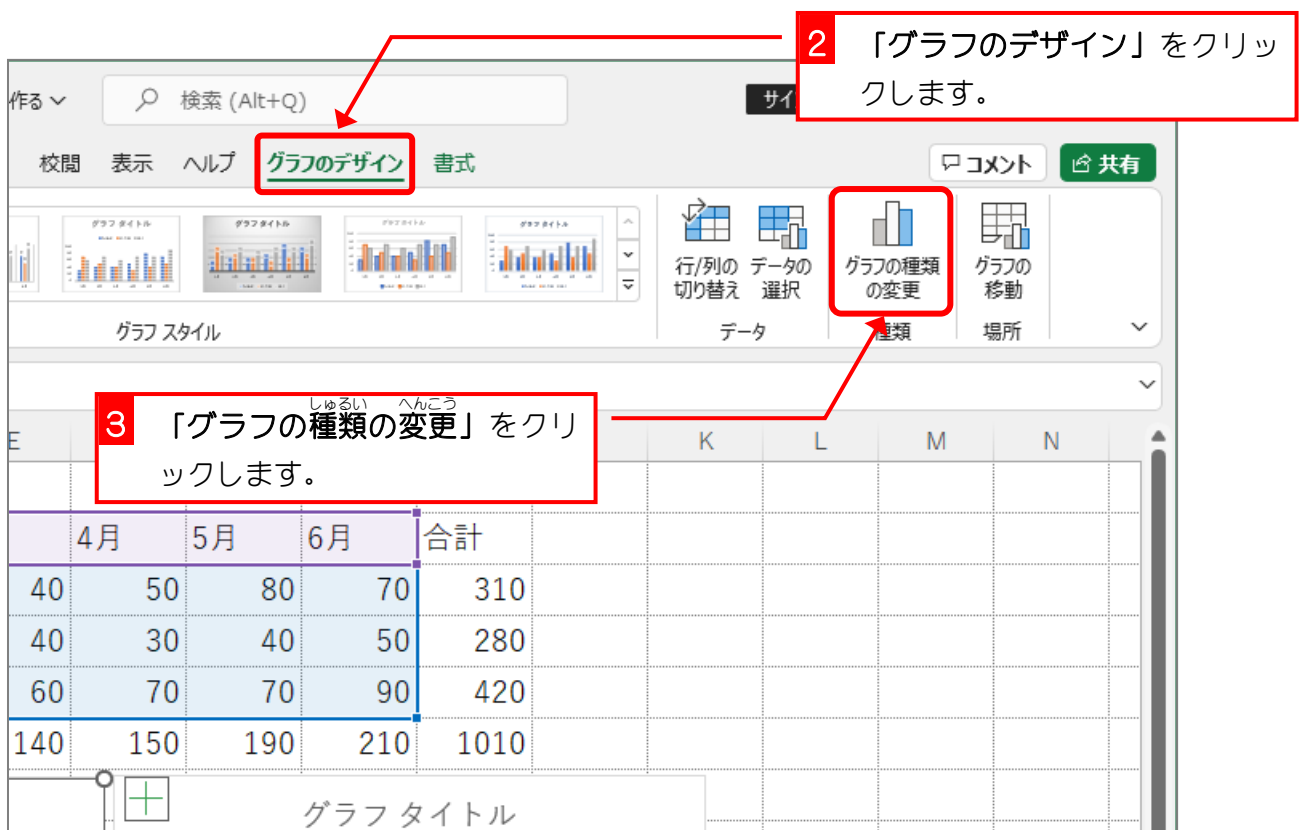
2 「グラフのデザイン」をクリックします。

作る 検索 (Alt+Q) サイ

校閲 表示 ヘルプ グラフのデザイン 書式 コメント 共有

行/列の切り替え データの選択 グラフの種類の変更 グラフの移動

グラフ スタイル データ 種類 場所

3 「グラフの種類(しゅるい)の変更(へんこう)」をクリックします。

| E | | | | | K | L | M | N |
|---|---|---|---|---|---|---|---|---|
| | 4月 | 5月 | 6月 | 合計 | | | | |
| 40 | 50 | 80 | 70 | 310 | | | | |
| 40 | 30 | 40 | 50 | 280 | | | | |
| 60 | 70 | 70 | 90 | 420 | | | | |
| 140 | 150 | 190 | 210 | 1010 | | | | |

グラフ タイトル